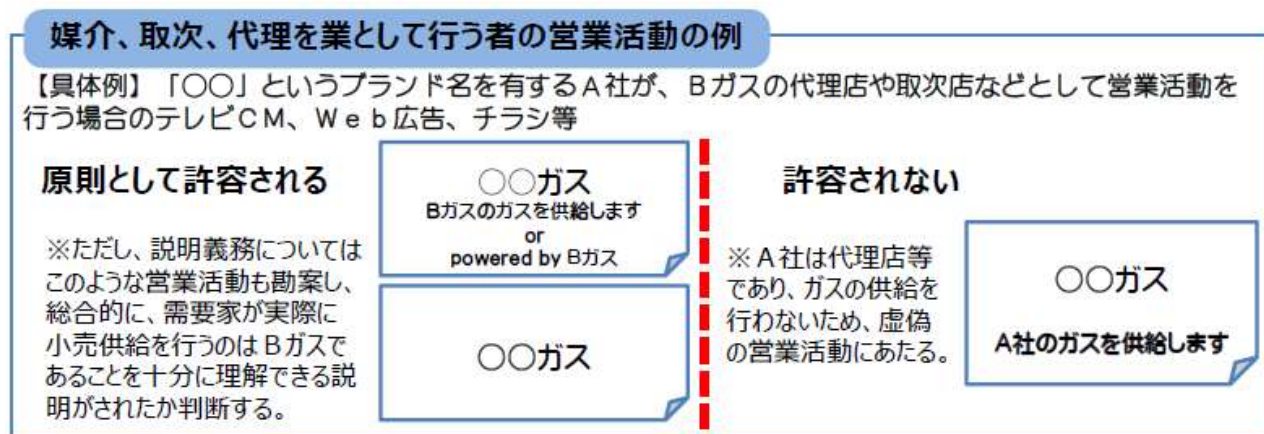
媒介、取次、代理を業として行う者の営業活動の例

【具体例】「〇〇」というブランド名を有するＡ社が、Ｂガスの代理店や取次店などとして営業活動を行う場合のテレビＣＭ、Ｗｅｂ広告、チラシ等

原則として許容される

※ただし、説明義務についてはこのような営業活動も勘案し、総合的に、需要家が実際に小売供給を行うのはＢガスであることを十分に理解できる説明がされたか判断する。

〇〇ガス
Bガスのガスを供給します
or
powered by Bガス

〇〇ガス

許容されない

※Ａ社は代理店等であり、ガスの供給を行わないため、虚偽の営業活動にあたる。

〇〇ガス
A社のガスを供給します